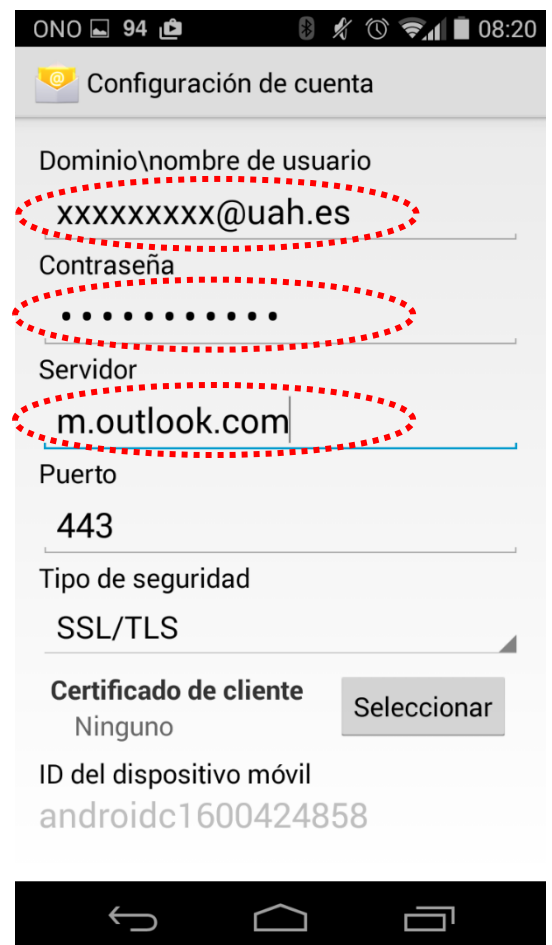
ONO 94 08:20

Configuración de cuenta

Dominio\nombre de usuario

xxxxxxxxx@uah.es

Contraseña

•••••••••••

Servidor

m.outlook.com

Puerto

443

Tipo de seguridad

SSL/TLS

Certificado de cliente

Ninguno

Seleccionar

ID del dispositivo móvil

androidc1600424858